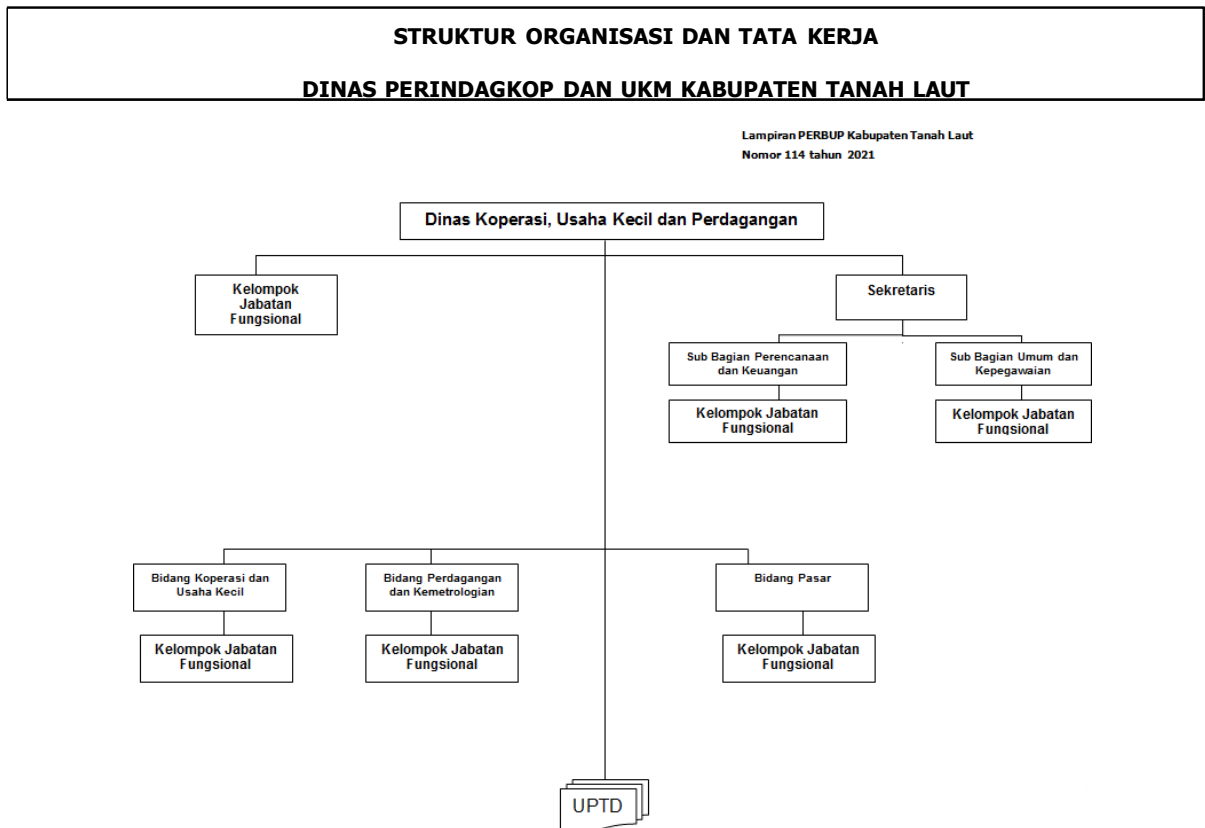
STRUKTUR ORGANISASI DAN TATA KERJA

DINAS PERINDAGKOP DAN UKM KABUPATEN TANAH LAUT

Lampiran PERBUP Kabupaten Tanah Laut
Nomor 114 tahun 2021

Dinas Koperasi, Usaha Kecil dan Perdagangan

Kelompok Jabatan Fungsional

Sekretaris

Sub Bagian Perencanaan dan Keuangan

Kelompok Jabatan Fungsional

Sub Bagian Umum dan Kepegawaian

Kelompok Jabatan Fungsional

Bidang Koperasi dan Usaha Kecil

Kelompok Jabatan Fungsional

Bidang Perdagangan dan Kemetrologian

Kelompok Jabatan Fungsional

Bidang Pasar

Kelompok Jabatan Fungsional

UPTD